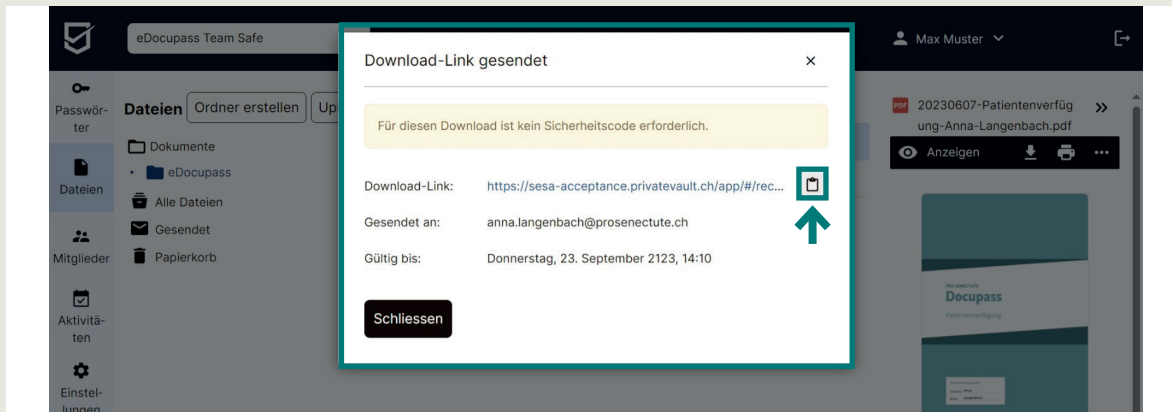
eDocupass Team Safe

Max Muster

Passwörter

Dateien

Mitglieder

Aktivitäten

Einstellungen

Dateien Ordner erstellen Up

Dokumente

eDocupass

Alle Dateien

Gesendet

Papierkorb

Download-Link gesendet

×

Für diesen Download ist kein Sicherheitscode erforderlich.

Download-Link: https://sesa-acceptance.privatevault.ch/app/#/rec...

Gesendet an: anna.langenbach@prosenectute.ch

Gültig bis: Donnerstag, 23. September 2123, 14:10

Schliessen

20230607-Patientenverfügung-Anna-Langenbach.pdf

Anzeigen

Docupass

Patientenverfügung